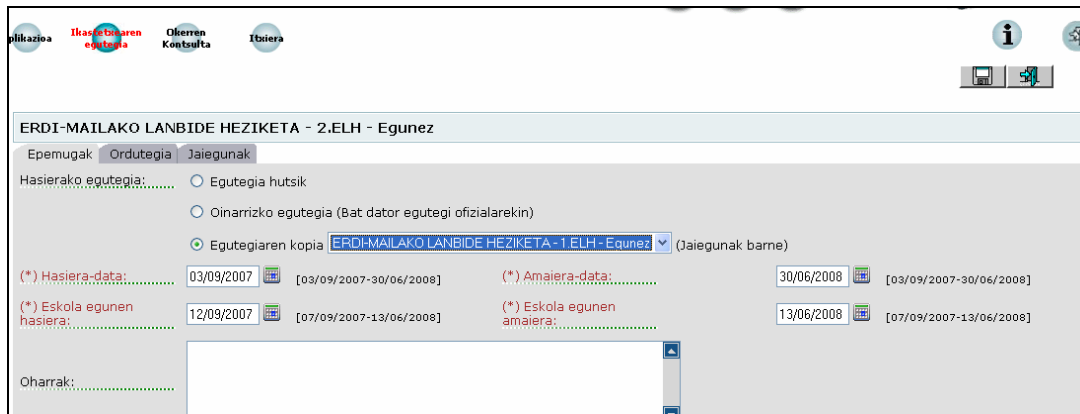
plikazioa Ikastetxearen egutegia Okerren Kontsulta Irteera

ERDI-MAILAKO LANBIDE HEZIKETA - 2.ELH - Egunez

Epemugak Ordutegia Jaiegunak

Hasierako egutegia:
Egutegia hutsik
Oinarrizko egutegia (Bat dator egutegi ofizialarekin)
Egutegiaren kopia ERDI-MAILAKO LANBIDE HEZIKETA - 1.ELH - Egunez (Jaiegunak barne)

(*) Hasiera-data: 03/09/2007 [03/09/2007-30/06/2008]
(*) Amaiera-data: 30/06/2008 [03/09/2007-30/06/2008]
(*) Eskola egunen hasiera: 12/09/2007 [07/09/2007-13/06/2008]
(*) Eskola egunen amaiera: 13/06/2008 [07/09/2007-13/06/2008]

Oharrak: